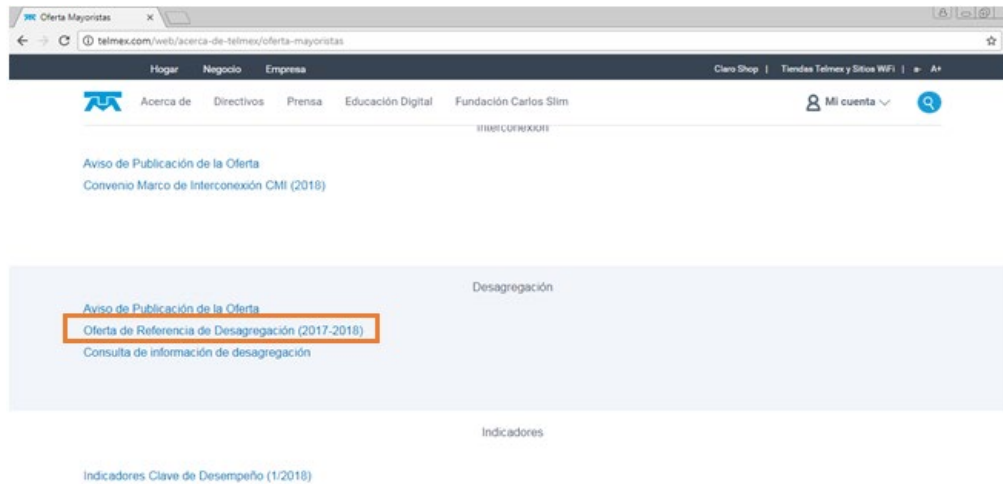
Oferta Mayoristas ×

telmex.com/web/acerca-de-telmex/oferta-mayoristas

Hogar Negocio Empresa

Claro Shop | Tiendas Telmex y Sitios WiFi | a- A+

Acerca de Directivos Prensa Educación Digital Fundación Carlos Slim

Mi cuenta

Interconexión

Aviso de Publicación de la Oferta
Convenio Marco de Interconexión CMI (2018)

Desagregación

Aviso de Publicación de la Oferta
Oferta de Referencia de Desagregación (2017-2018)
Consulta de información de desagregación

Indicadores

Indicadores Clave de Desempeño (1/2018)